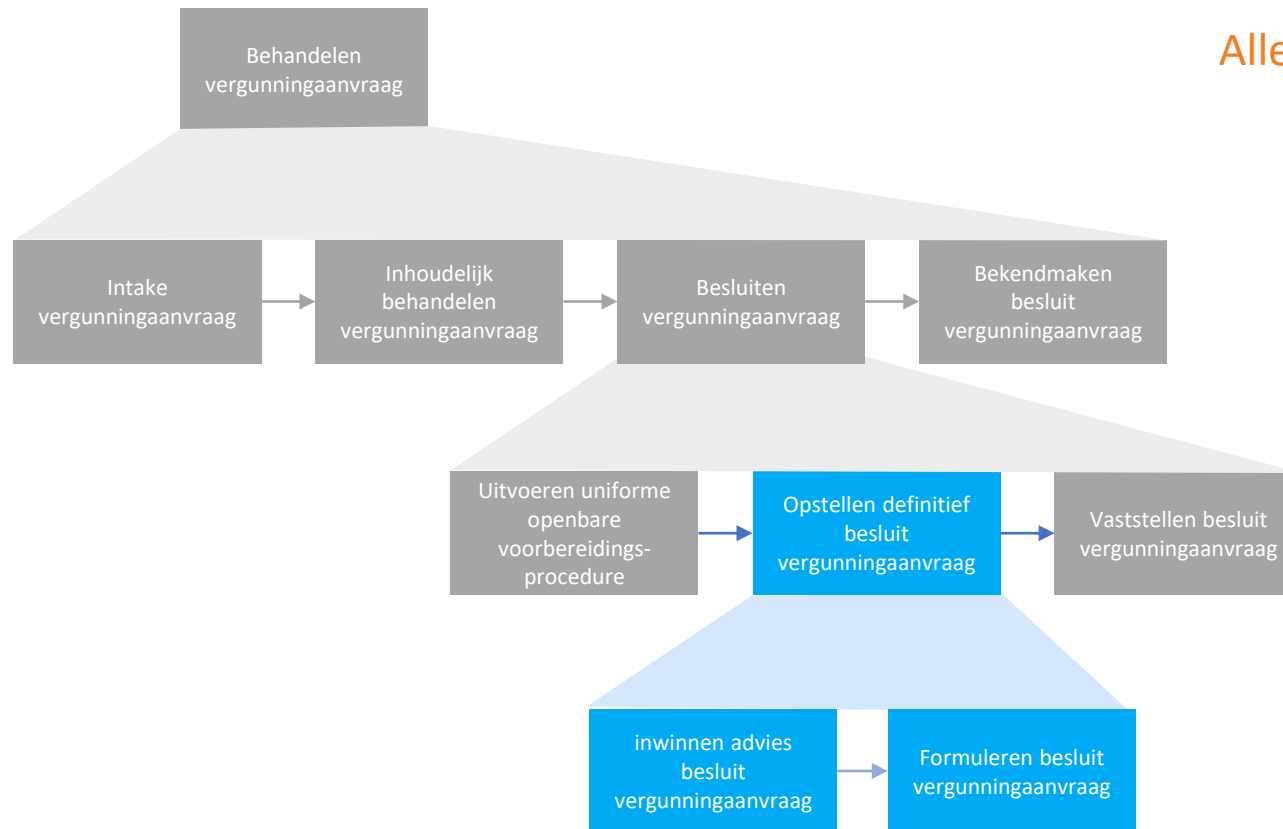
Behandelen vergunningaanvraag

Alle

Intake vergunningaanvraag

Inhoudelijk behandelen vergunningaanvraag

Besluiten vergunningaanvraag

Bekendmaken besluit vergunningaanvraag

Uitvoeren uniforme openbare voorbereidingsprocedure

Opstellen definitief besluit vergunningaanvraag

Vaststellen besluit vergunningaanvraag

inwinnen advies besluit vergunningaanvraag

Formuleren besluit vergunningaanvraag